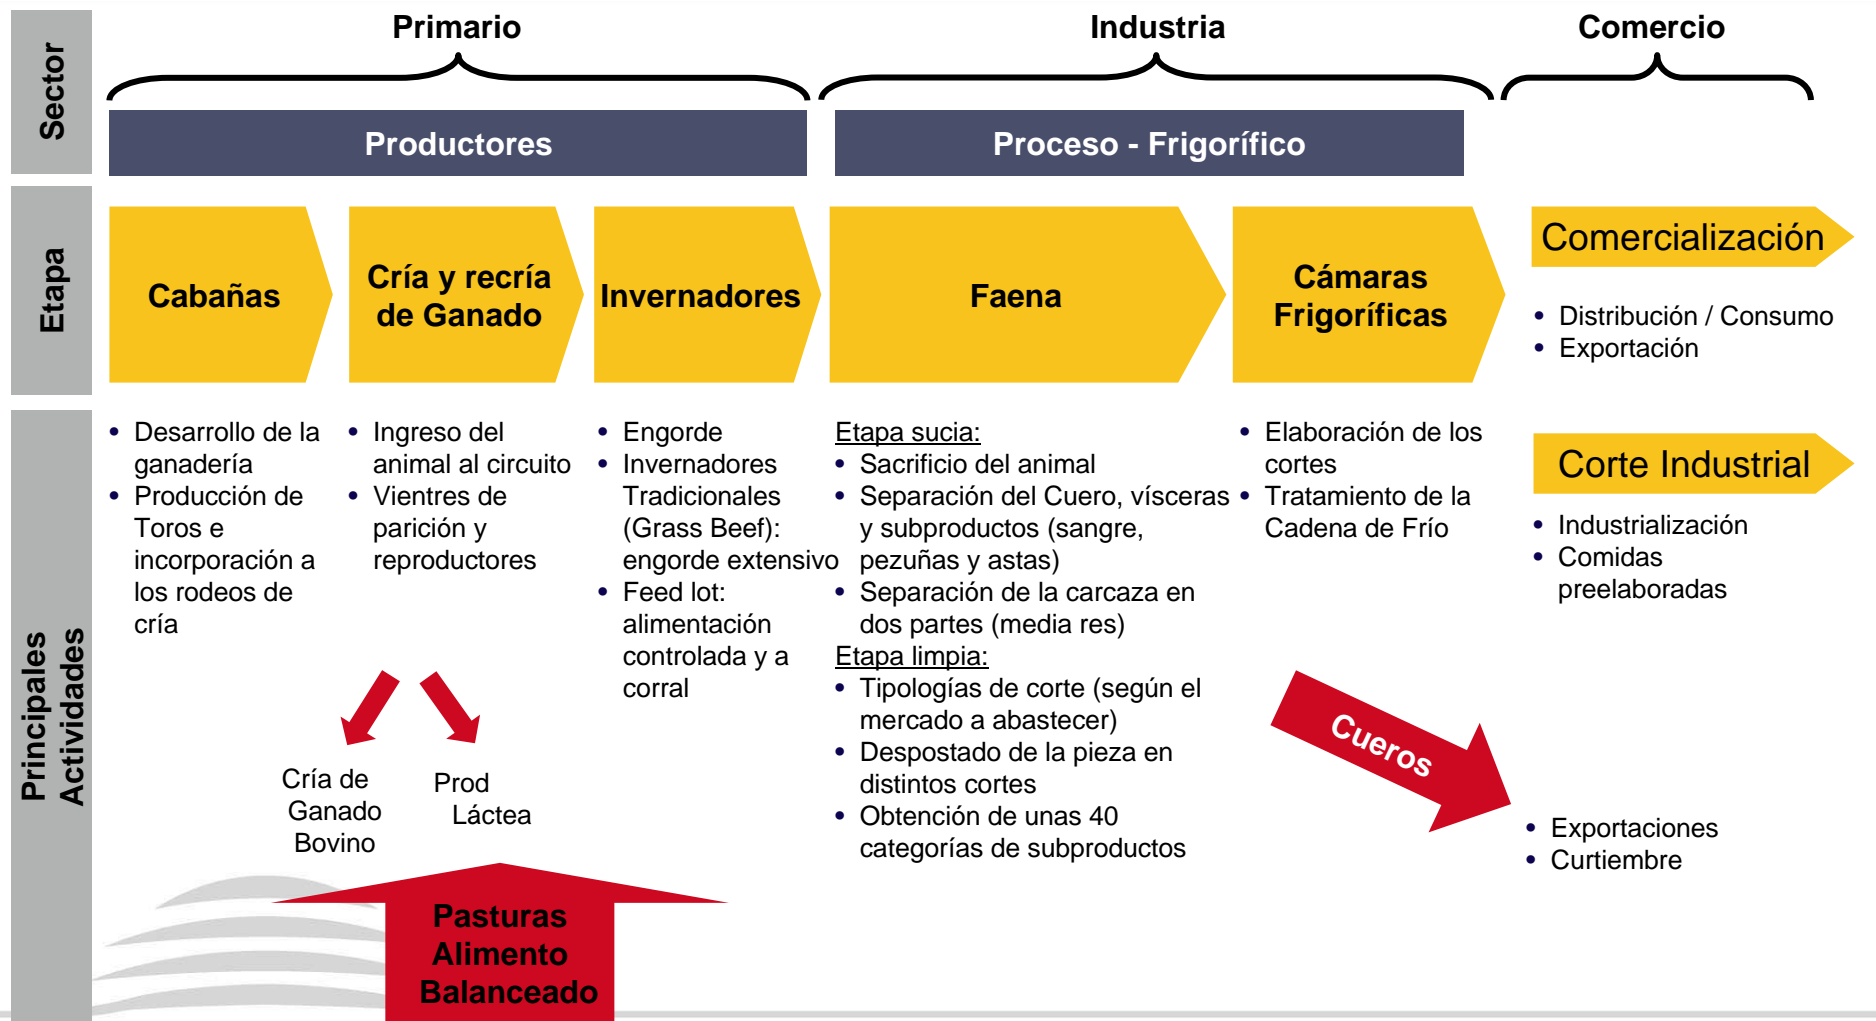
Sector

Primario

Industria

Comercio

Productores

Proceso - Frigorífico

Etapa

Cabañas

Cría y recría de Ganado

Invernadores

Faena

Cámaras Frigoríficas

Comercialización

• Distribución / Consumo
• Exportación

Principales Actividades

• Desarrollo de la ganadería
• Producción de Toros e incorporación a los rodeos de cría

• Ingreso del animal al circuito
• Vientres de parición y reproductores

• Engorde
• Invernadores Tradicionales (Grass Beef): engorde extensivo
• Feed lot: alimentación controlada y a corral

Etapa sucia:
• Sacrificio del animal
• Separación del Cuero, vísceras y subproductos (sangre, pezuñas y astas)
• Separación de la carcaza en dos partes (media res)
Etapa limpia:
• Tipologías de corte (según el mercado a abastecer)
• Despostado de la pieza en distintos cortes
• Obtención de unas 40 categorías de subproductos

• Elaboración de los cortes
• Tratamiento de la Cadena de Frío

Corte Industrial

• Industrialización
• Comidas preelaboradas

Cría de Ganado Bovino

Prod Láctea

Cueros

• Exportaciones
• Curtiembre

Pasturas Alimento Balanceado